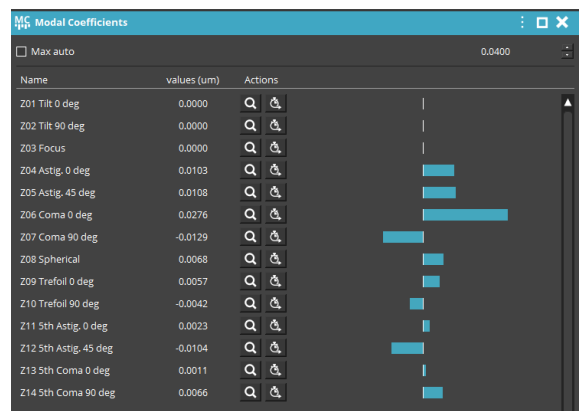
Modal Coefficients

Max auto 0.0400

| Name | values (um) | Actions |
|---|---|---|
| Z01 Tilt 0 deg | 0.0000 | |
| Z02 Tilt 90 deg | 0.0000 | |
| Z03 Focus | 0.0000 | |
| Z04 Astig. 0 deg | 0.0103 | |
| Z05 Astig. 45 deg | 0.0108 | |
| Z06 Coma 0 deg | 0.0276 | |
| Z07 Coma 90 deg | -0.0129 | |
| Z08 Spherical | 0.0068 | |
| Z09 Trefoil 0 deg | 0.0057 | |
| Z10 Trefoil 90 deg | -0.0042 | |
| Z11 5th Astig. 0 deg | 0.0023 | |
| Z12 5th Astig. 45 deg | -0.0104 | |
| Z13 5th Coma 0 deg | 0.0011 | |
| Z14 5th Coma 90 deg | 0.0066 | |